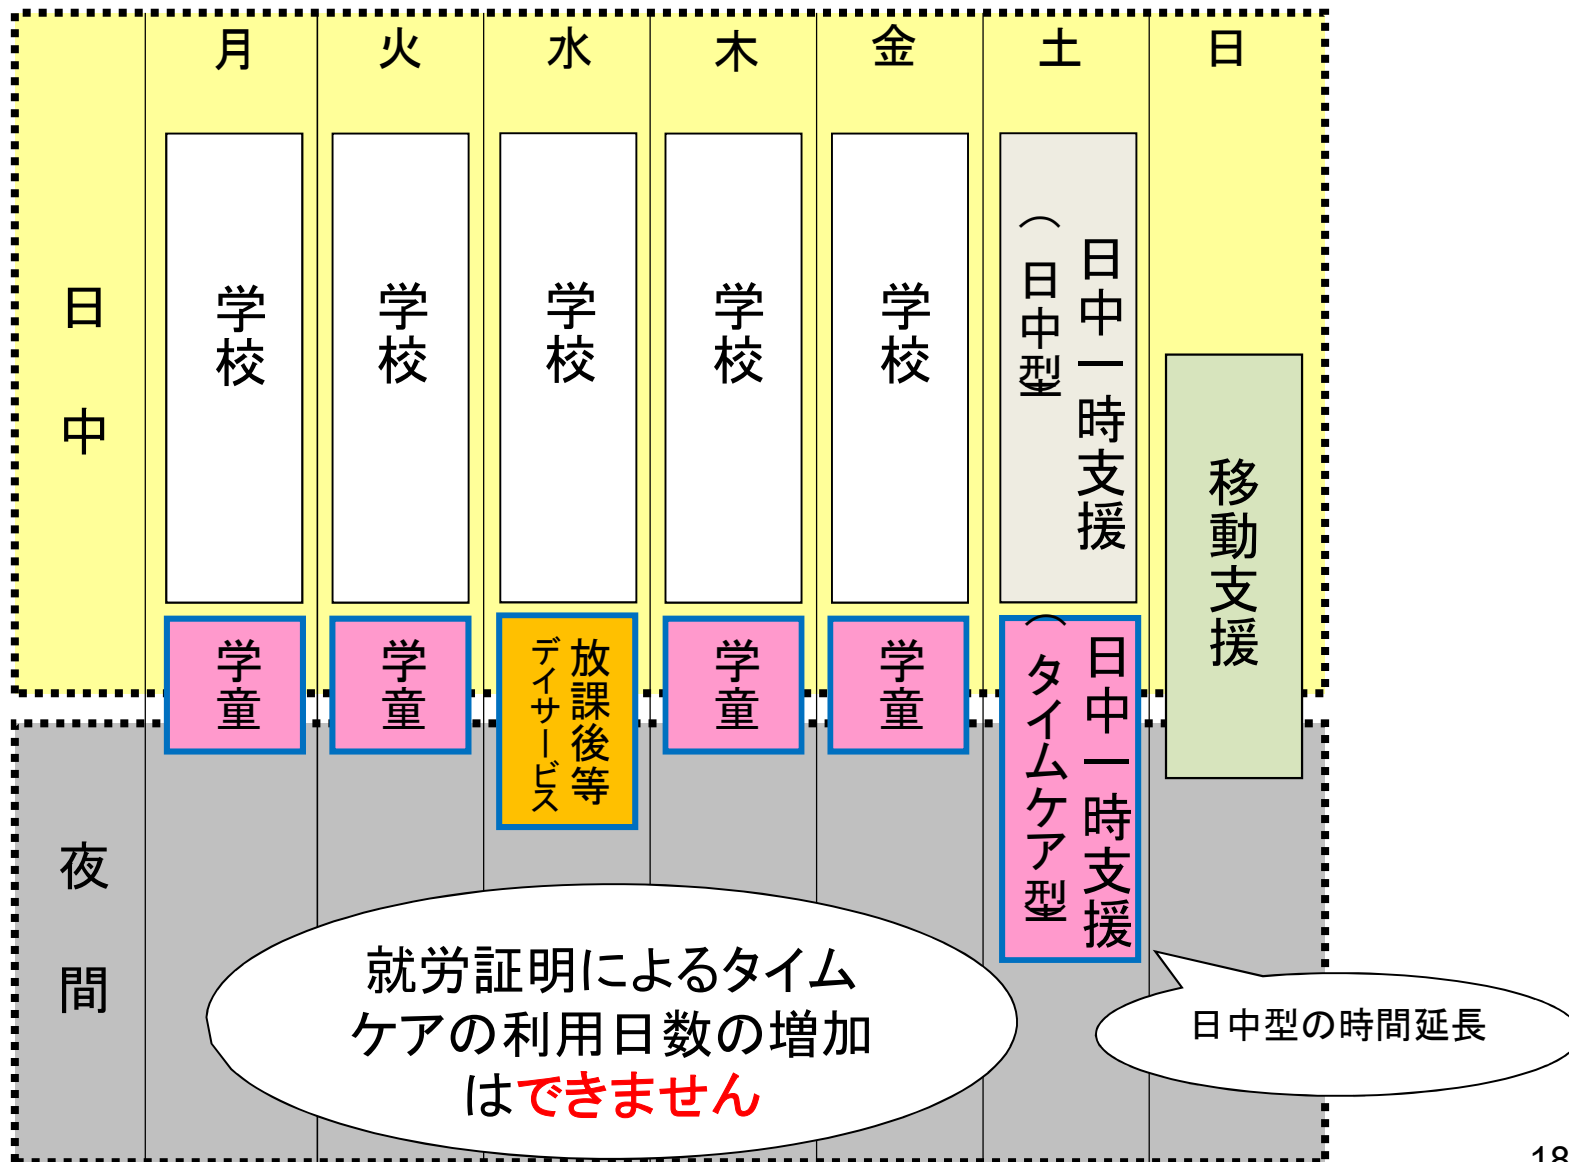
| | 月 | 火 | 水 | 木 | 金 | 土 | 日 |
|---|---|---|---|---|---|---|---|
| 日中 | 学校 | 学校 | 学校 | 学校 | 学校 | 日中一時支援（日中型） | 移動支援 |
| | 学童 | 学童 | 放課後等デイサービス | 学童 | 学童 | 日中一時支援（タイムケア型） | |
| 夜間 | | | | | | | |

就労証明によるタイムケアの利用日数の増加はできません

日中型の時間延長

18